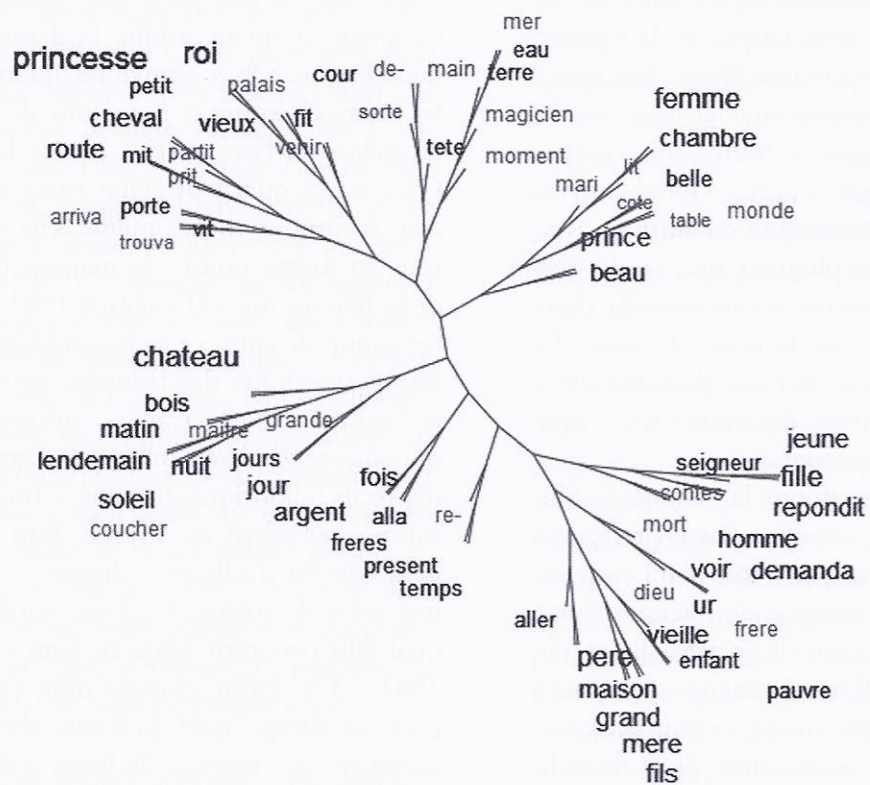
mer
eau
princesse roi
petit palais cour de- main terre
cheval vieux fit sorte magicien
route mit partit venir tete moment
prit
femme
chambre
mari lit
belle
arriva porte cote table monde
trouva vit
prince
beau

chateau
bois
matin maitre grande
lendemain nuit jours
soleil jour
coucher argent
fois
alla re-
freres
present
temps

jeune
seigneur fille
contes repondit
mort
homme
voir demanda
dieu
ur
aller frere
vieille
pere enfant
maison pauvre
grand
mere
fils